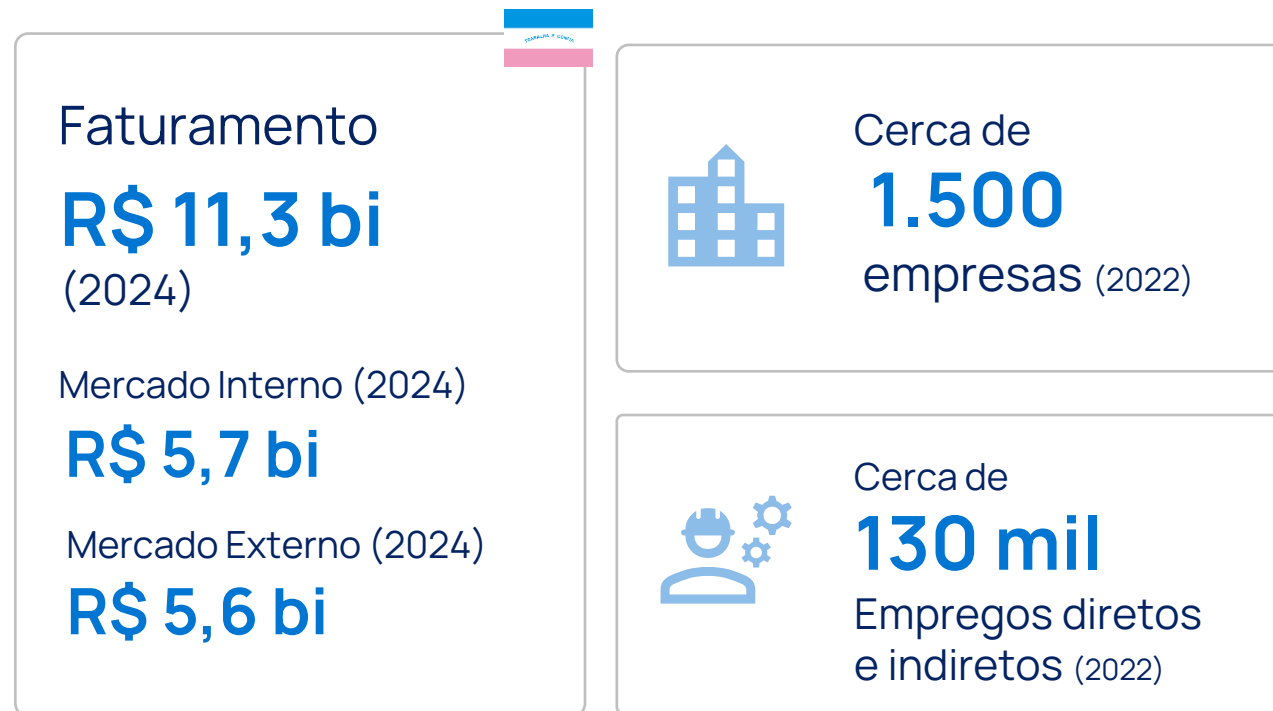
TRABALHO E CONFIO

Faturamento
R$ 11,3 bi
(2024)

Mercado Interno (2024)
R$ 5,7 bi

Mercado Externo (2024)
R$ 5,6 bi

Cerca de
1.500
empresas (2022)

Cerca de
130 mil
Empregos diretos e indiretos (2022)